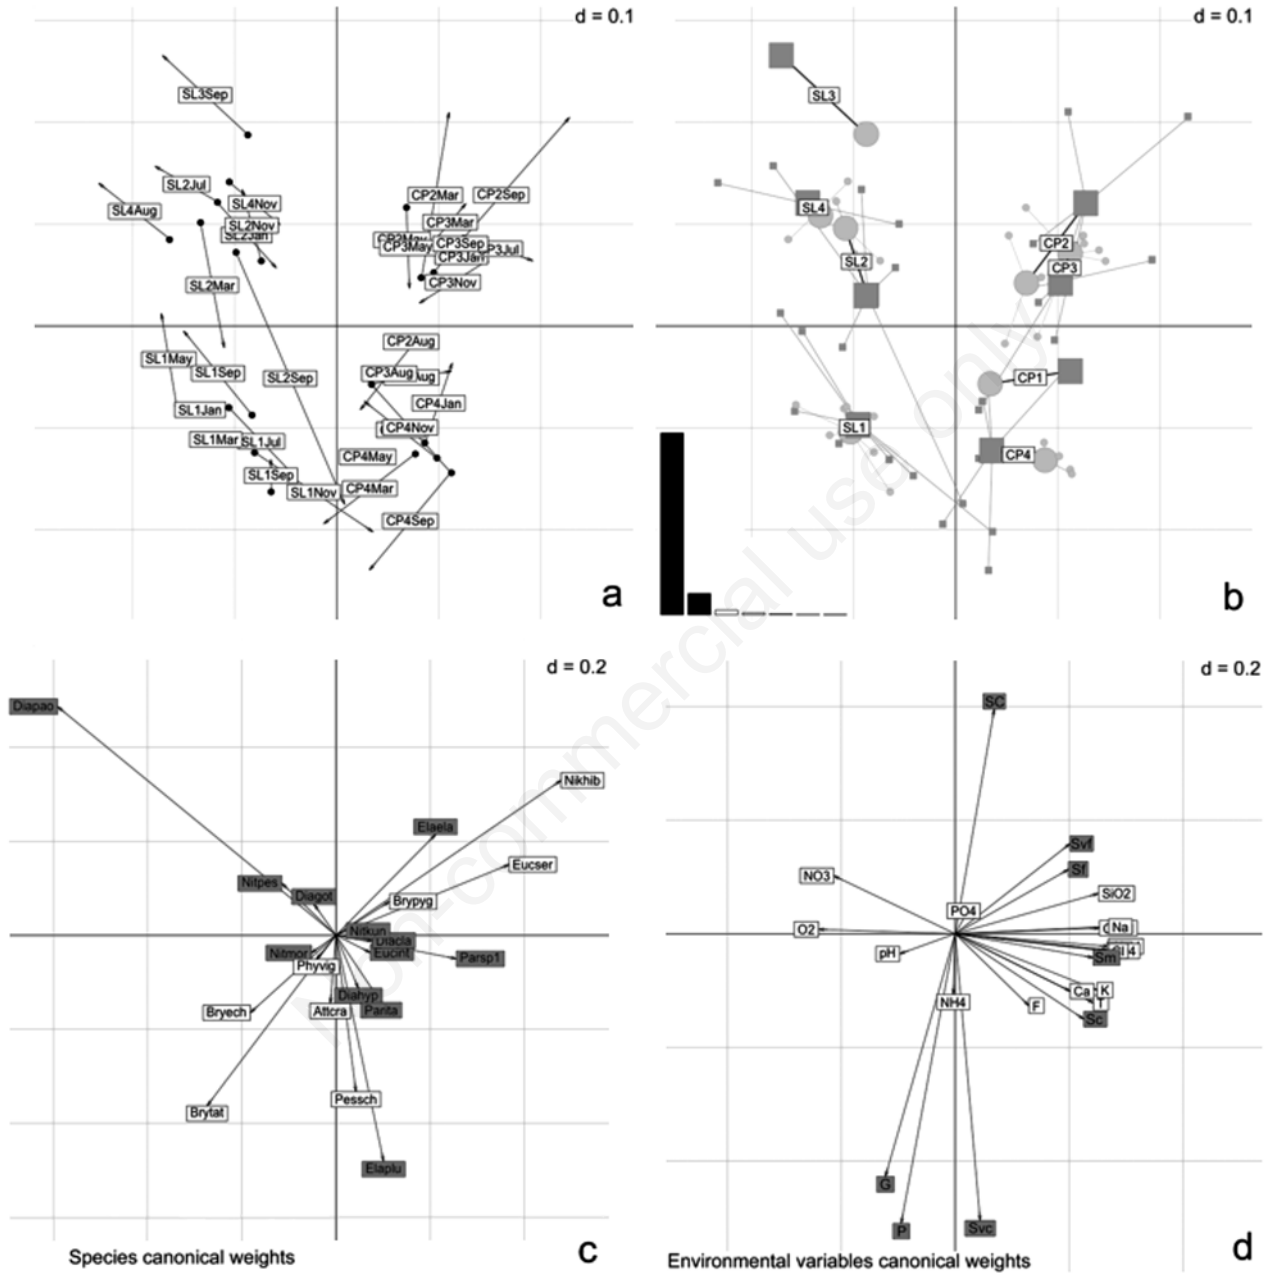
d = 0.1

SL3Sep
SL2Jul
SL4Nov
SL4Aug
SL2Nov
SL2Jan
SL2Mar
CP2Mar
CP2Sep
CP3Mar
CP2May
CP3May
CP3Sep
CP3Jul
CP3Jan
CP3Nov
CP2Aug
SL1May
SL1Sep
SL2Sep
CP3Aug
Aug
SL1Jan
CP4Jan
SL1Mar
SL1Jul
CP4Nov
CP4May
SL1Sep
SL1Nov
CP4Mar
CP4Sep
a

d = 0.1

SL3
SL4
SL2
CP2
CP3
CP1
SL1
CP4
b

d = 0.2

Diapao
Nikhib
Elaela
Eucser
Nitpes
Diagot
Brypyg
Nitkun
Diacla
Eucint
Parsp1
Nitmor
Phyvig
Diahyp
Bryech
Attcra
Parita
Pessch
Brytat
Elaplu
Species canonical weights
c

d = 0.2

SC
Svf
Sf
NO3
SiO2
PO4
O2
Na
pH
Sm
NH4
F
Ca
K
T
Sc
G
P
Svc
Environmental variables canonical weights
d

Non-commercial use only